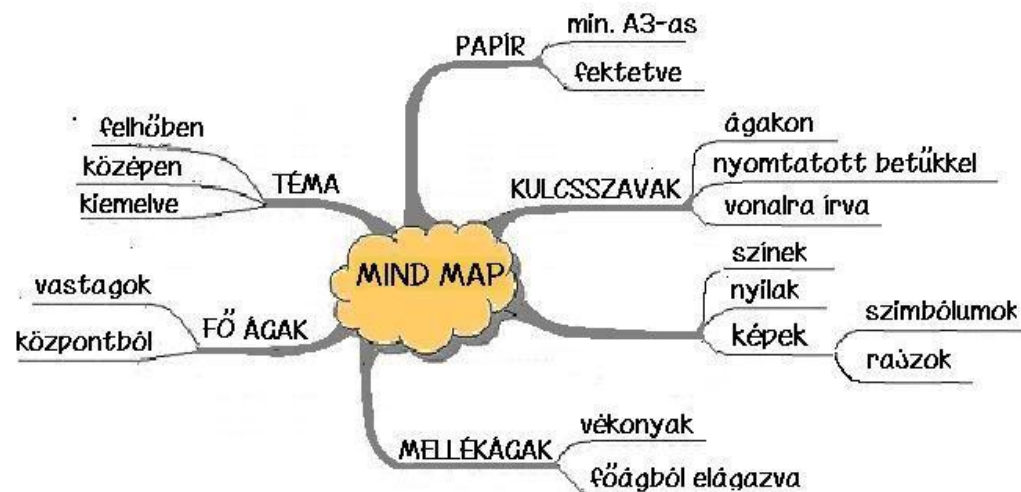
MIND MAP

PAPÍR
min. A3-as
fektetve

KULCSSZAVAK
ágakon
nyomtatott betűkkel
vonalra írva

színek
nyilak
képek
szimbólumok
rajzok

MELLÉKÁGAK
vékonyak
főágból elágazva

FŐ ÁGAK
vastagok
központból

TÉMA
felhőben
középen
kiemelve